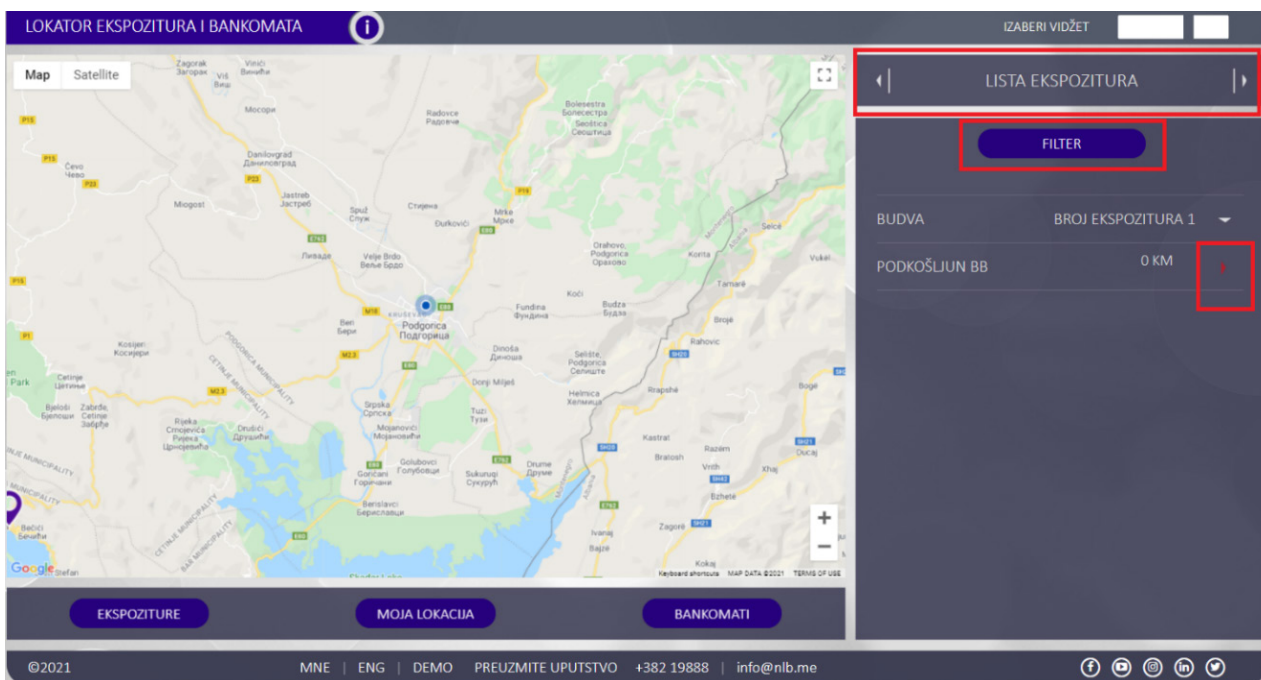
LOKATOR EKSPOZITURA I BANKOMATA

IZABERI VIDŽET

Map Satellite

Zagorak Загорак Viš Виш Vinići Винићи
Mosori Мосори
Radovče Радовче
Bolesestra Болесестра Seoštica Сеоштица
Čevo Чево
Danilovgrad Даниловград
Jastreb Јастреб
Miogost
Spuž Спуж
Stijena
Đurkovići
Mrke Мрке
Livade Ливаде
Velje Brdo Веље Брдо
Orahovo, Podgorica Орахово
Korita
Selcë
Vukel
Koći
Fundina Фундина
Budza Будза
Tamarë
Beri Бери
Podgorica Подгорица
Broje
Kosijeri Косијери
Dinoša Диноша
Rahovic
Cetinje Цетиње
Park
Selište, Podgorica Селиште
Donji Milješ
Helmica Хелмица
Rrapshë
Bogë
Bjeloši Бјелоши
Zabrđe, Cetinje Забрђе
Rijeka Crnojevića Ријека Црнојевића
Drušići Друшићи
Srpska Српска
Tuzi Тузи
Mojanovići Мојановићи
Kastrat
Bratosh
Razëm
Vrith
Xhaj
Ducaj
Golubovci Голубовци
Goričani Горичани
Sukuruć Сукурућ
Drume Друме
Bzhetë
Berislavci Бериславци
Bačići Бачићи
Zagorë
Ivanaj
Bajze
Kokaj
PODGORICA MUNICIPALITY
CETINJE MUNICIPALITY
BAR MUNICIPALITY
Google
Keyboard shortcuts MAP DATA ©2021 TERMS OF USE

LISTA EKSPOZITURA

FILTER

BUDVA BROJ EKSPOZITURA 1

PODKOŠLJUN BB 0 KM

EKSPOZITURE MOJA LOKACIJA BANKOMATI

©2021 MNE | ENG | DEMO PREUZMITE UPUTSTVO +382 19888 | info@nlb.me